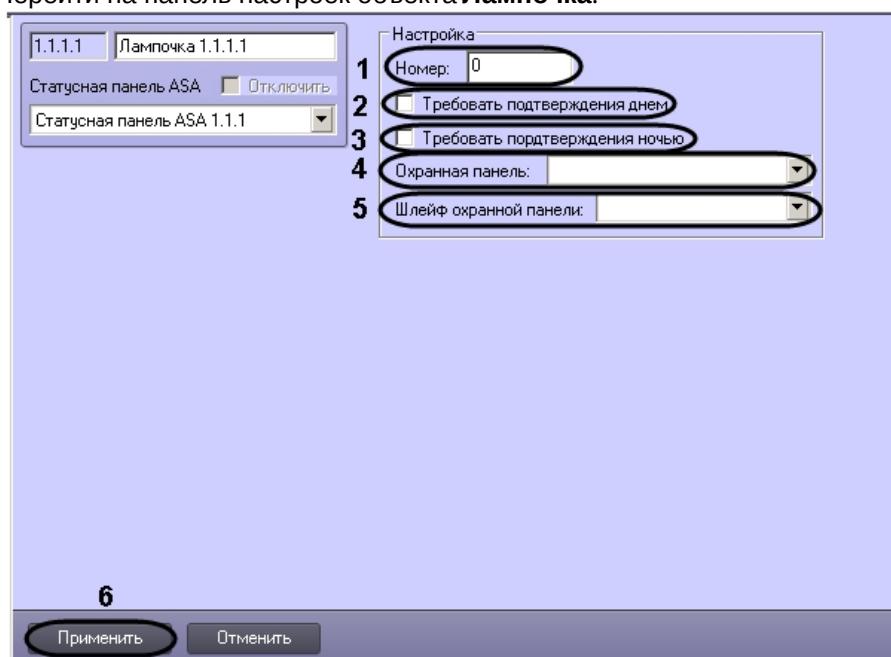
1.1.1.1 Лампочка 1.1.1.1

Статусная панель ASA Отключить

Статусная панель ASA 1.1.1

Настройка

1 Номер: 0

2 Требовать подтверждения днем

3 Требовать пордтверждения ночью

4 Охранная панель:

5 Шлейф охранной панели:

6

Применить Отменить